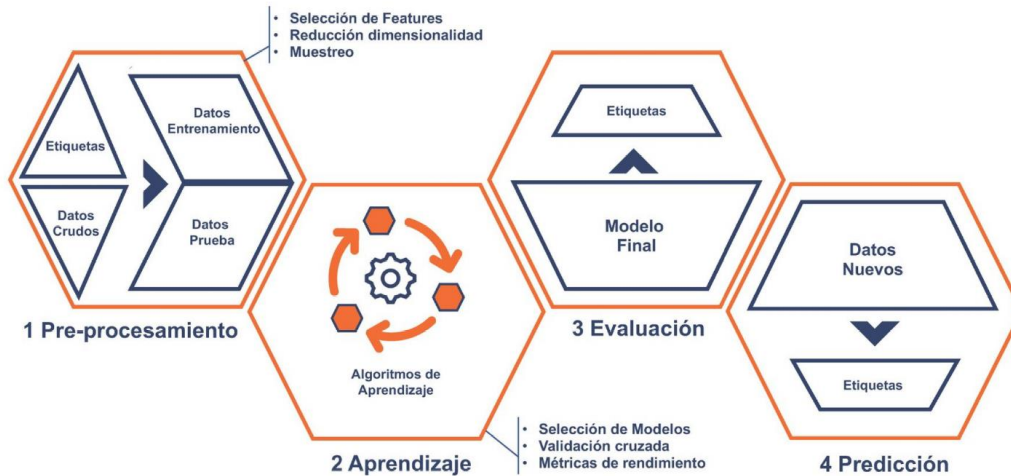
• Selección de Features
• Reducción dimensionalidad
• Muestreo

Etiquetas

Datos Crudos

Datos Entrenamiento

Datos Prueba

1 Pre-procesamiento

Algoritmos de Aprendizaje

2 Aprendizaje

• Selección de Modelos
• Validación cruzada
• Métricas de rendimiento

Etiquetas

Modelo Final

3 Evaluación

Datos Nuevos

Etiquetas

4 Predicción